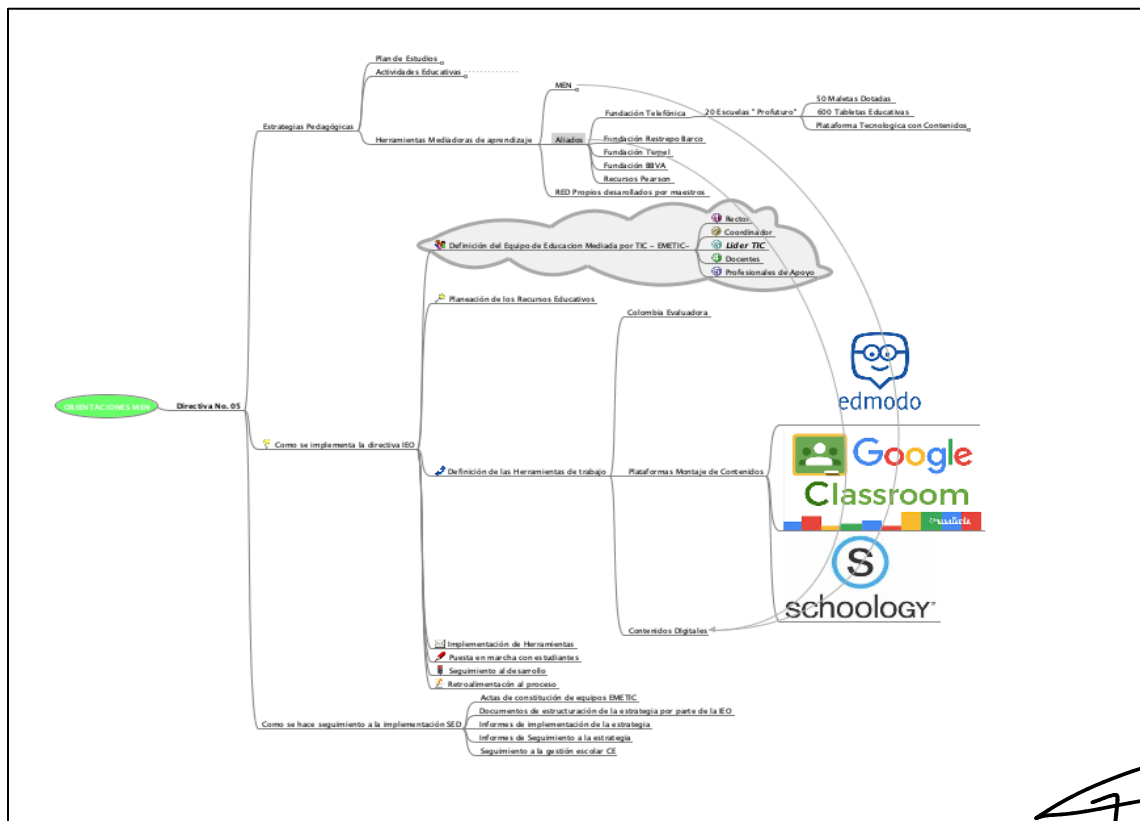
ORIENTACIONES MEN

Directiva No. 05

Estrategias Pedagógicas

Plan de Estudios

Actividades Educativas

Herramientas Mediadoras de aprendizaje

MEN

Aliados

Fundación Telefónica

20 Escuelas " Profuturo"

50 Maletas Dotadas

600 Tabletas Educativas

Plataforma Tecnologica con Contenidos

Fundación Restrepo Barco

Fundación Tunnel

Fundación BBVA

Recursos Pearson

RED Propios desarollados por maestros

Como se implementa la directiva IEO

Definición del Equipo de Educacion Mediada por TIC – EMETIC-

Rector

Coordinador

Lider TIC

Docentes

Profesionales de Apoyo

Planeación de los Recursos Educativos

Definición de las Herramientas de trabajo

Colombia Evaluadora

Plataformas Montaje de Contenidos

edmodo

Google

Classroom

schoology

Contenidos Digitales

Implementación de Herramientas

Puesta en marcha con estudiantes

Seguimiento al desarrollo

Retroalimentación al proceso

Como se hace seguimiento a la implementación SED

Actas de constitución de equipos EMETIC

Documentos de estructuración de la estrategia por parte de la IEO

Informes de implementación de la estrategia

Informes de Seguimiento a la estrategia

Seguimiento a la gestión escolar CE